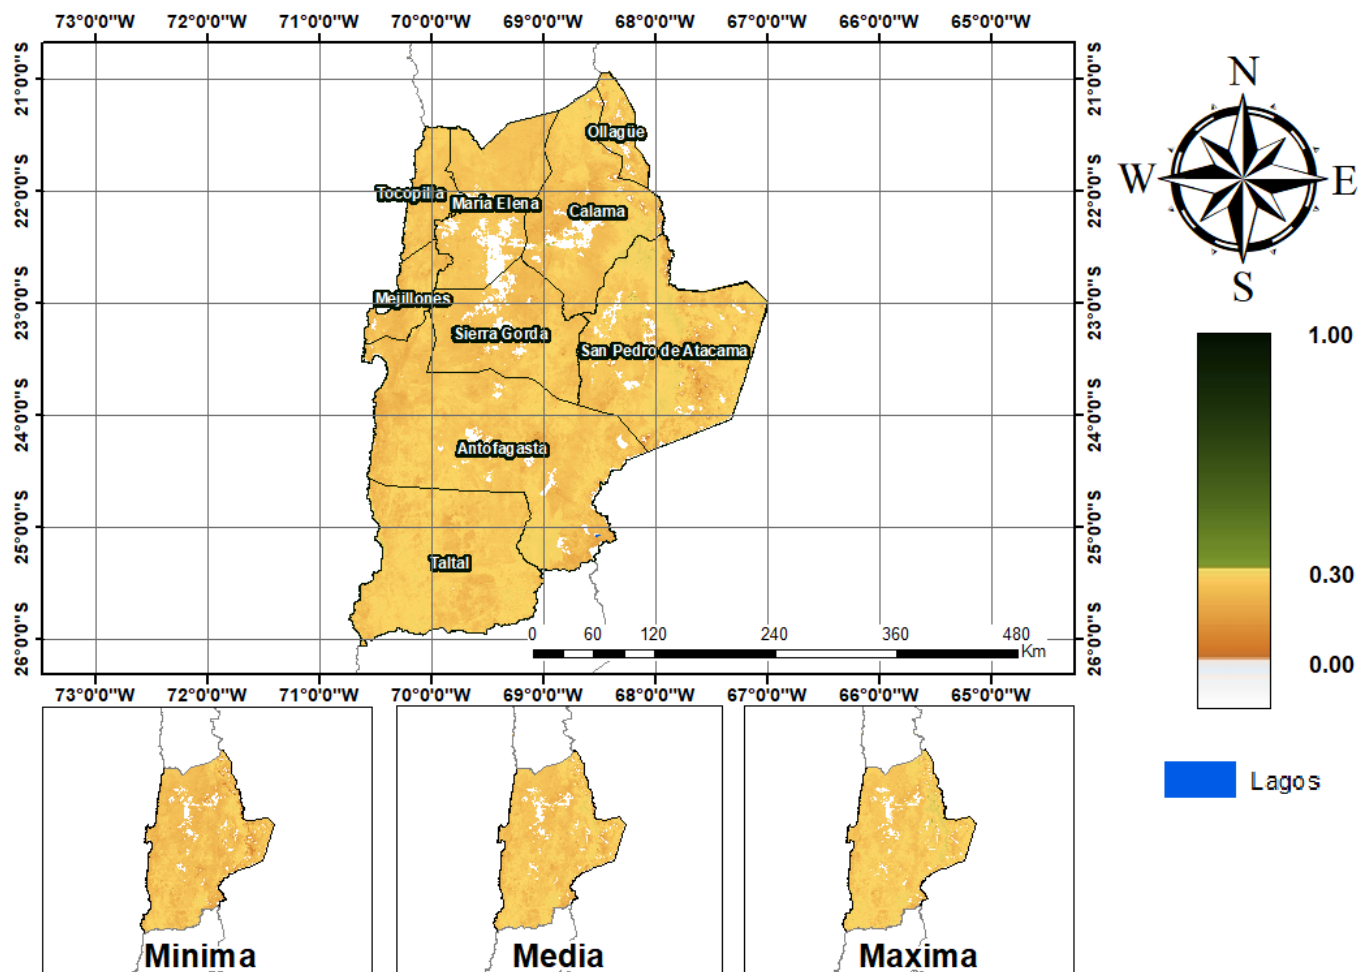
73°0'0"W 72°0'0"W 71°0'0"W 70°0'0"W 69°0'0"W 68°0'0"W 67°0'0"W 66°0'0"W 65°0'0"W

21°0'0"S
22°0'0"S
23°0'0"S
24°0'0"S
25°0'0"S
26°0'0"S

Ollagüe
Tocopilla
María Elena
Calama
Mejillones
Sierra Gorda
San Pedro de Atacama
Antofagasta
Taltal

0 60 120 240 360 480
Km

21°0'0"S
22°0'0"S
23°0'0"S
24°0'0"S
25°0'0"S
26°0'0"S

73°0'0"W 72°0'0"W 71°0'0"W 70°0'0"W 69°0'0"W 68°0'0"W 67°0'0"W 66°0'0"W 65°0'0"W

N
W
E
S

1.00
0.30
0.00

Lagos

Minima
Media
Maxima